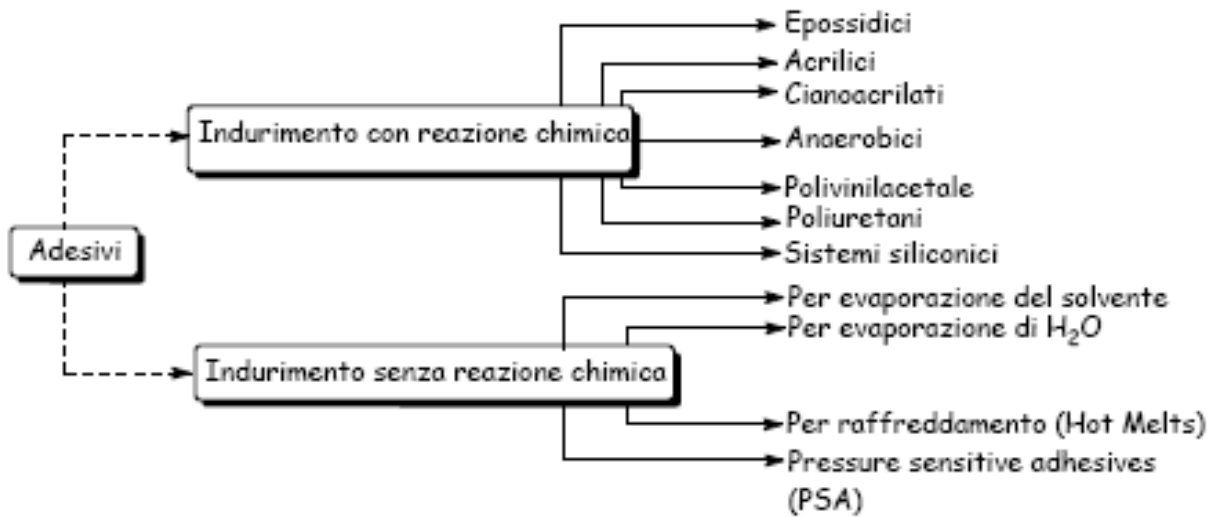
Adesivi

Indurimento con reazione chimica

Epossidici
Acrilici
Cianoacrilati
Anaerobici
Polivinilacetale
Poliuretani
Sistemi siliconici

Indurimento senza reazione chimica

Per evaporazione del solvente
Per evaporazione di $H_2O$
Per raffreddamento (Hot Melts)
Pressure sensitive adhesives (PSA)